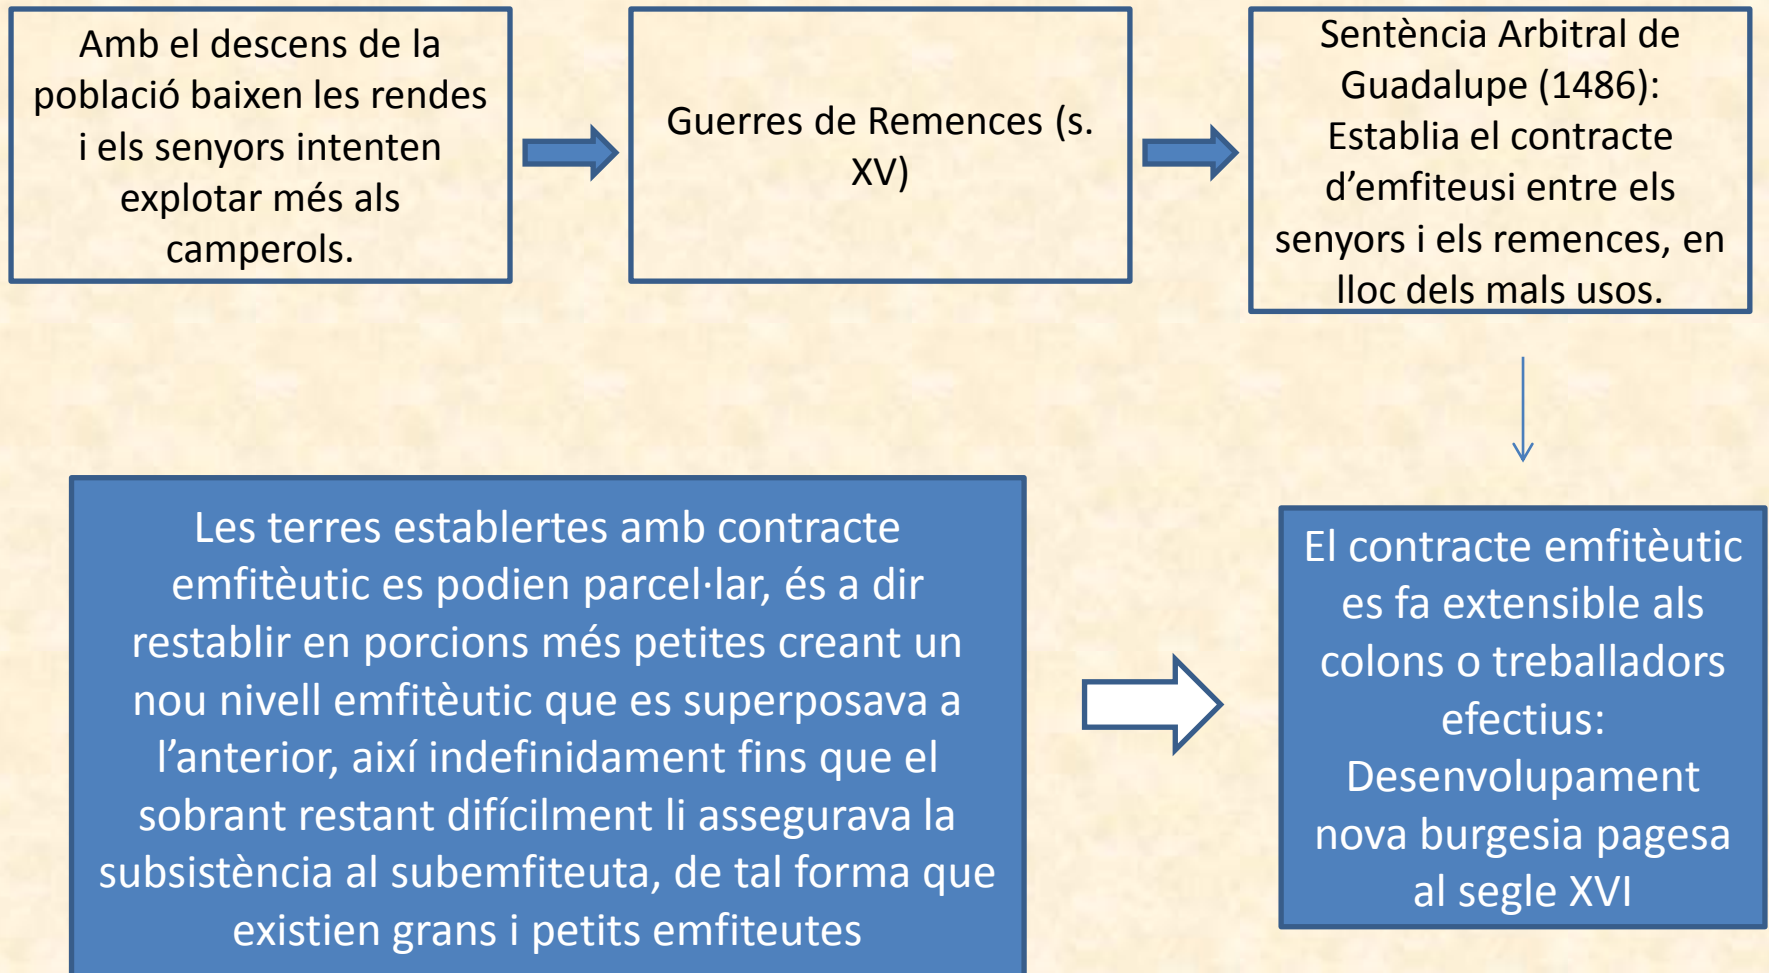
Amb el descens de la població baixen les rendes i els senyors intenten explotar més als camperols.

Guerres de Remences (s. XV)

Sentència Arbitral de Guadalupe (1486): Establia el contracte d'emfiteusi entre els senyors i els remences, en lloc dels mals usos.

El contracte emfitèutic es fa extensible als colons o treballadors efectius: Desenvolupament nova burgesia pagesa al segle XVI

Les terres establertes amb contracte emfitèutic es podien parcel·lar, és a dir restablir en porcions més petites creant un nou nivell emfitèutic que es superposava a l'anterior, així indefinidament fins que el sobrant restant difícilment li assegurava la subsistència al subemfiteuta, de tal forma que existien grans i petits emfiteutes